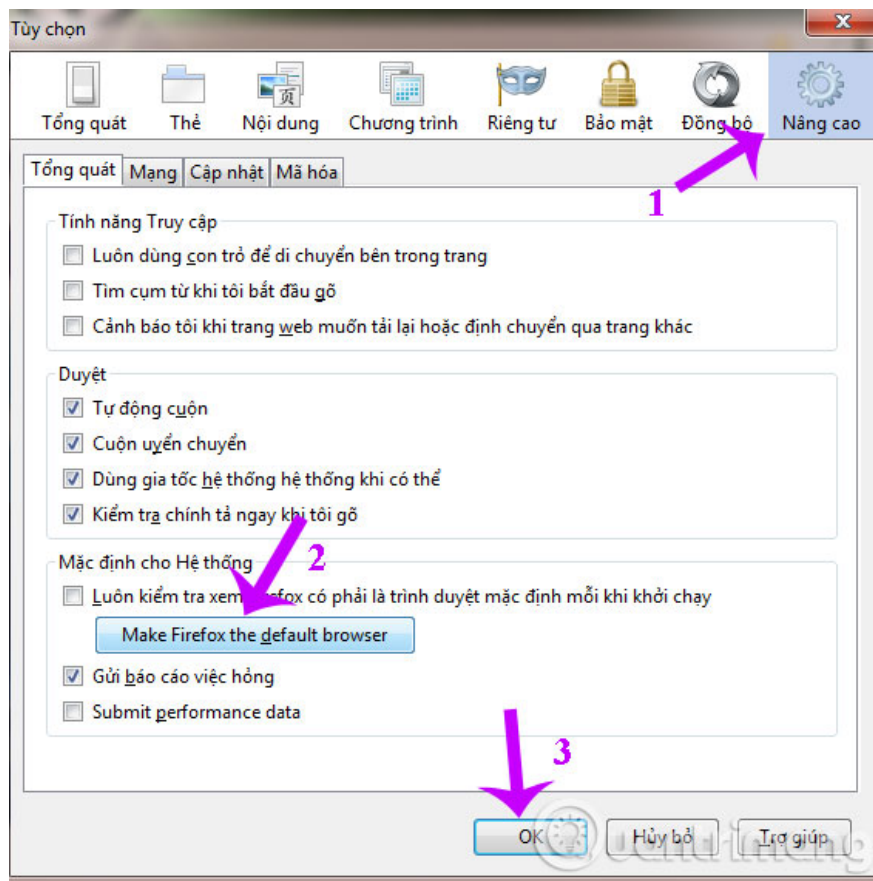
Tùy chọn

Tổng quát | Thẻ | Nội dung | Chương trình | Riêng tư | Bảo mật | Đồng bộ | Nâng cao

Tổng quát | Mạng | Cập nhật | Mã hóa

1

Tính năng Truy cập
Luôn dùng con trỏ để di chuyển bên trong trang
Tìm cụm từ khi tôi bắt đầu gõ
Cảnh báo tôi khi trang web muốn tải lại hoặc định chuyển qua trang khác

Duyệt
Tự động cuộn
Cuộn uyển chuyển
Dùng gia tốc hệ thống hệ thống khi có thể
Kiểm tra chính tả ngay khi tôi gõ

Mặc định cho Hệ thống
2
Luôn kiểm tra xem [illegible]efox có phải là trình duyệt mặc định mỗi khi khởi chạy
Make Firefox the default browser
Gửi báo cáo việc hỏng
Submit performance data

3

OK | Hủy bỏ | Trợ giúp